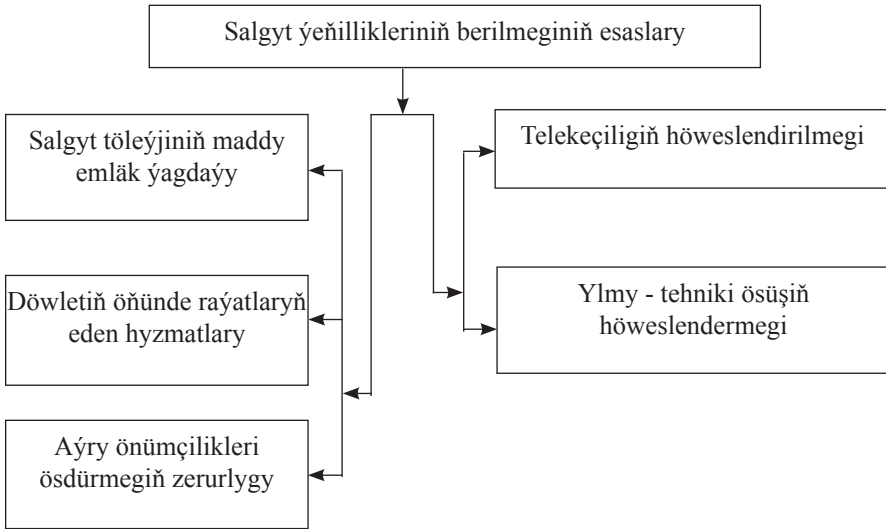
Salgyt ýeňillikleriniň berilmeginiň esaslary

Salgyt töleýjiniň maddy emläk ýagdaýy

Döwletiň öňünde raýatlaryň eden hyzmatlary

Aýry önümçilikleri ösdürmegiň zerurlygy

Telekeçiligiň höweslendirilmegi

Ylmy - tehniki ösüşiň höweslendermegi